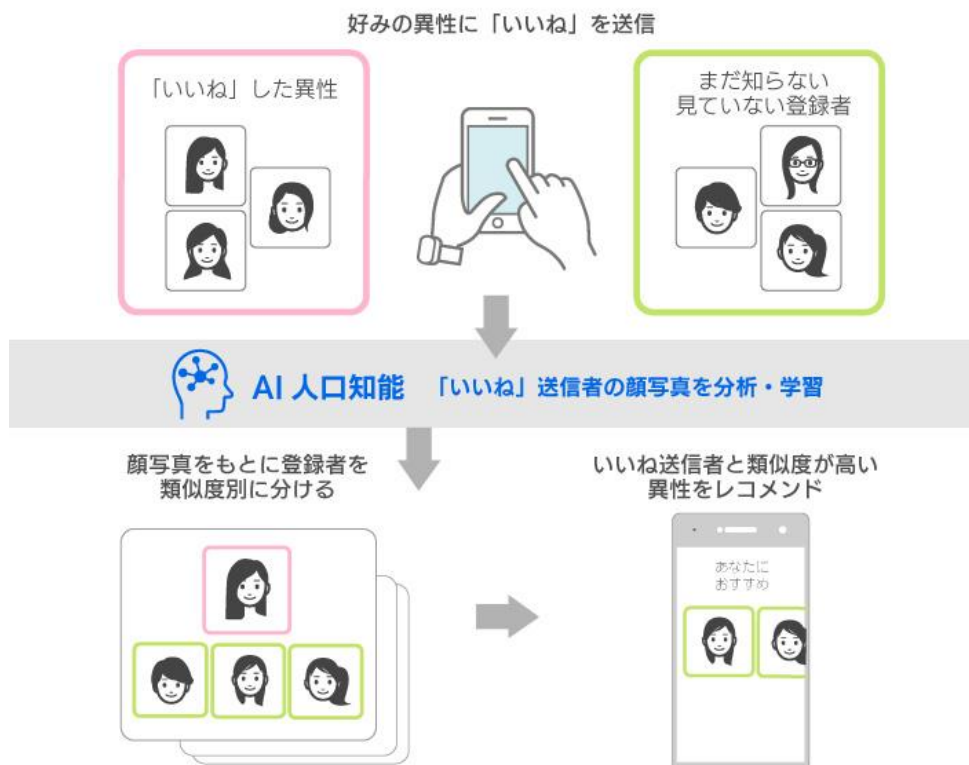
好みの異性に「いいね」を送信

「いいね」した異性

まだ知らない
見ていない登録者

AI 人口知能　「いいね」送信者の顔写真を分析・学習

顔写真をもとに登録者を
類似度別に分ける

いいね送信者と類似度が高い
異性をレコメンド

あなたに
おすすめ